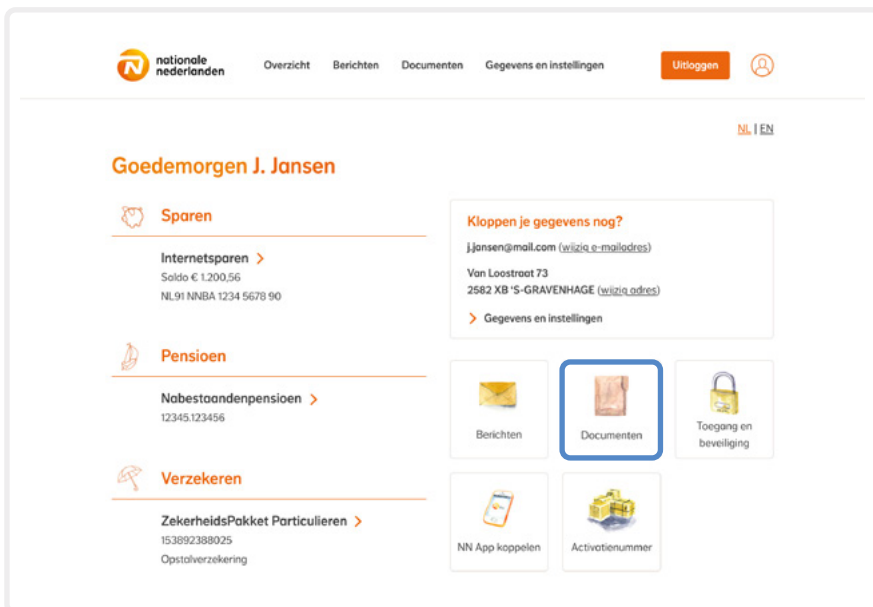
nationale nederlanden

Overzicht Berichten Documenten Gegevens en instellingen

Uitloggen

NL | EN

Goedemorgen J. Jansen

Sparen

Internetsparen >
Saldo € 1.200,56
NL91 NNBA 1234 5678 90

Pensioen

Nabestaandenpensioen >
12345.123456

Verzekeren

ZekerheidsPakket Particulieren >
153892388025
Opstalverzekering

Kloppen je gegevens nog?

j.jansen@mail.com (wijzig e-mailadres)

Van Loostraat 73
2582 XB 'S-GRAVENHAGE (wijzig adres)

> Gegevens en instellingen

Berichten

Documenten

Toegang en beveiliging

NN App koppelen

Activatienummer